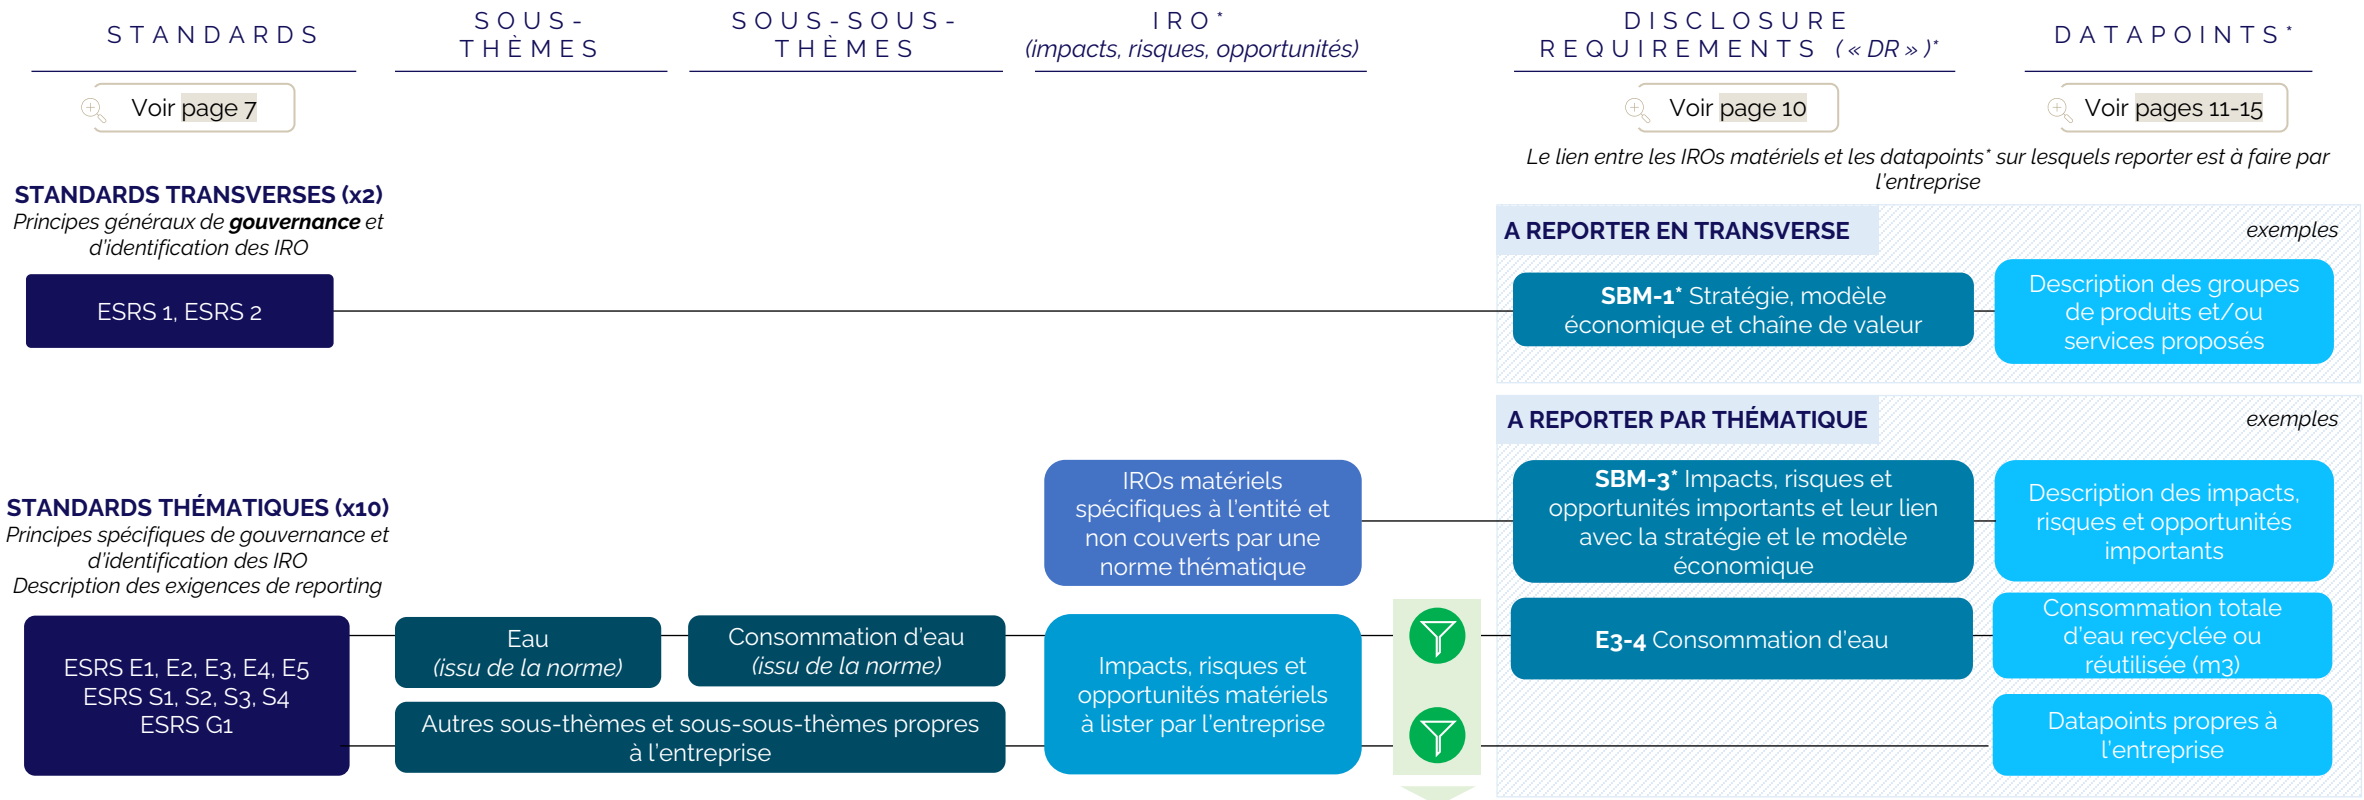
STANDARDS

SOUS-THÈMES

SOUS-SOUS-THÈMES

IRO*
(impacts, risques, opportunités)

DISCLOSURE REQUIREMENTS (« DR »)*

DATAPOINTS*

Voir page 7

Voir page 10

Voir pages 11-15

Le lien entre les IROs matériels et les datapoints* sur lesquels reporter est à faire par l'entreprise

STANDARDS TRANSVERSES (x2)
Principes généraux de **gouvernance** et d'identification des IRO

ESRS 1, ESRS 2

A REPORTER EN TRANSVERSE

exemples

**SBM-1*** Stratégie, modèle économique et chaîne de valeur

Description des groupes de produits et/ou services proposés

A REPORTER PAR THÉMATIQUE

exemples

STANDARDS THÉMATIQUES (x10)
Principes spécifiques de gouvernance et d'identification des IRO
Description des exigences de reporting

IROs matériels spécifiques à l'entité et non couverts par une norme thématique

**SBM-3*** Impacts, risques et opportunités importants et leur lien avec la stratégie et le modèle économique

Description des impacts, risques et opportunités importants

ESRS E1, E2, E3, E4, E5
ESRS S1, S2, S3, S4
ESRS G1

Eau
(issu de la norme)

Consommation d'eau
(issu de la norme)

Impacts, risques et opportunités matériels à lister par l'entreprise

**E3-4** Consommation d'eau

Consommation totale d'eau recyclée ou réutilisée (m3)

Autres sous-thèmes et sous-sous-thèmes propres à l'entreprise

Datapoints propres à l'entreprise